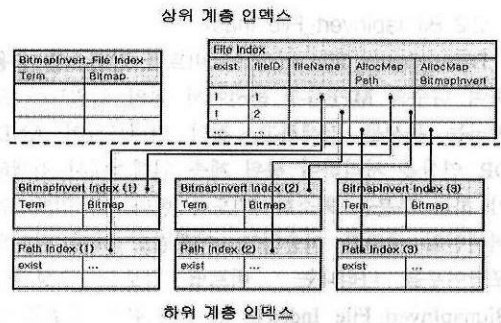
상위 계층 인덱스

| BitmapInvert_File Index | |
|---|---|
| Term | Bitmap |
| | |
| | |
| | |

| File Index | | | | |
|---|---|---|---|---|
| exist | fileID | fileName | AllocMap Path | AllocMap BitmapInvert |
| 1 | 1 | | | |
| 1 | 2 | | | |
| ... | ... | | | |

| BitmapInvert Index (1) | |
|---|---|
| Term | Bitmap |
| | |

| BitmapInvert Index (2) | |
|---|---|
| Term | Bitmap |
| | |

| BitmapInvert Index (3) | |
|---|---|
| Term | Bitmap |
| | |

| Path Index (1) | |
|---|---|
| exist | ... |

| Path Index (2) | |
|---|---|
| exist | ... |

| Path Index (3) | |
|---|---|
| exist | ... |

하위 계층 인덱스